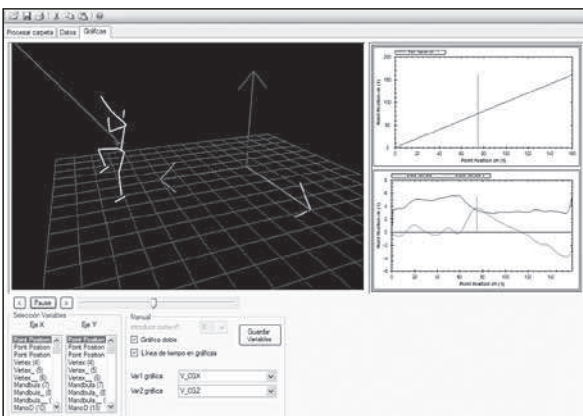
Procesar carpeta | Datos | Gráficas

Point Position (m)

Point Position (m)

Pause

Selección Variables
Eje X
Eje Y

Point Position
Point Position
Point Position
Vertex (4)
Vertex_ (5)
Vertex_ (6)
Mandíbula (7)
Mandíbula_(8)
Mandíbula_(
ManoD (10)

Point Position
Point Position
Point Position
Vertex (4)
Vertex_ (5)
Vertex_ (6)
Mandíbula (7)
Mandíbula_(8)
Mandíbula_(
ManoD (10)

Manual
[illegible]

Guardar Variables

Gráfica doble
Línea de tiempo en gráficas

Var1 gráfica V_CGX
Var2 gráfica V_CGZ